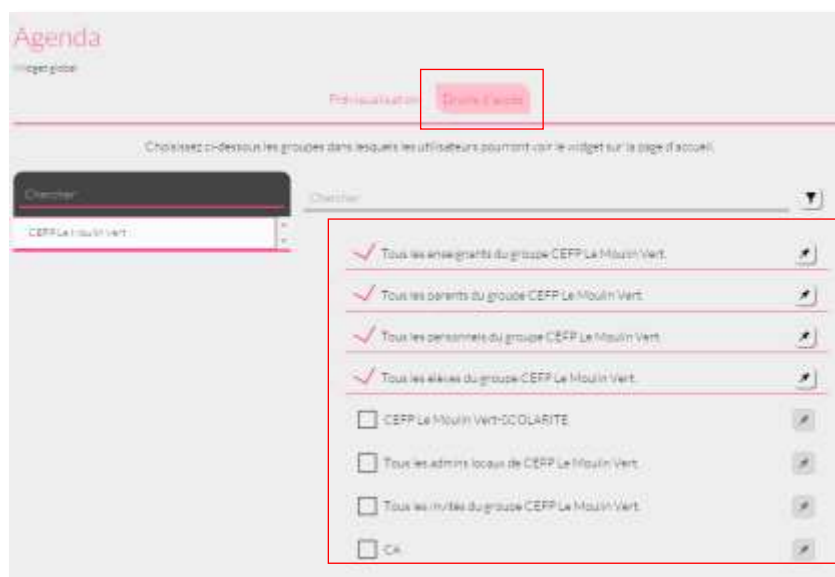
Agenda

Widget global

Prévisualisation Droits d'accès

Choisissez ci-dessous les groupes dans lesquels les utilisateurs pourront voir le widget sur la page d'accueil.

Chercher

CEFP Le Moulin Vert

Chercher

Tous les enseignants du groupe CEFP Le Moulin Vert.

Tous les parents du groupe CEFP Le Moulin Vert.

Tous les personnels du groupe CEFP Le Moulin Vert.

Tous les élèves du groupe CEFP Le Moulin Vert.

CEFP Le Moulin Vert-SCOLARITE

Tous les admins locaux de CEFP Le Moulin Vert.

Tous les invités du groupe CEFP Le Moulin Vert.

CA